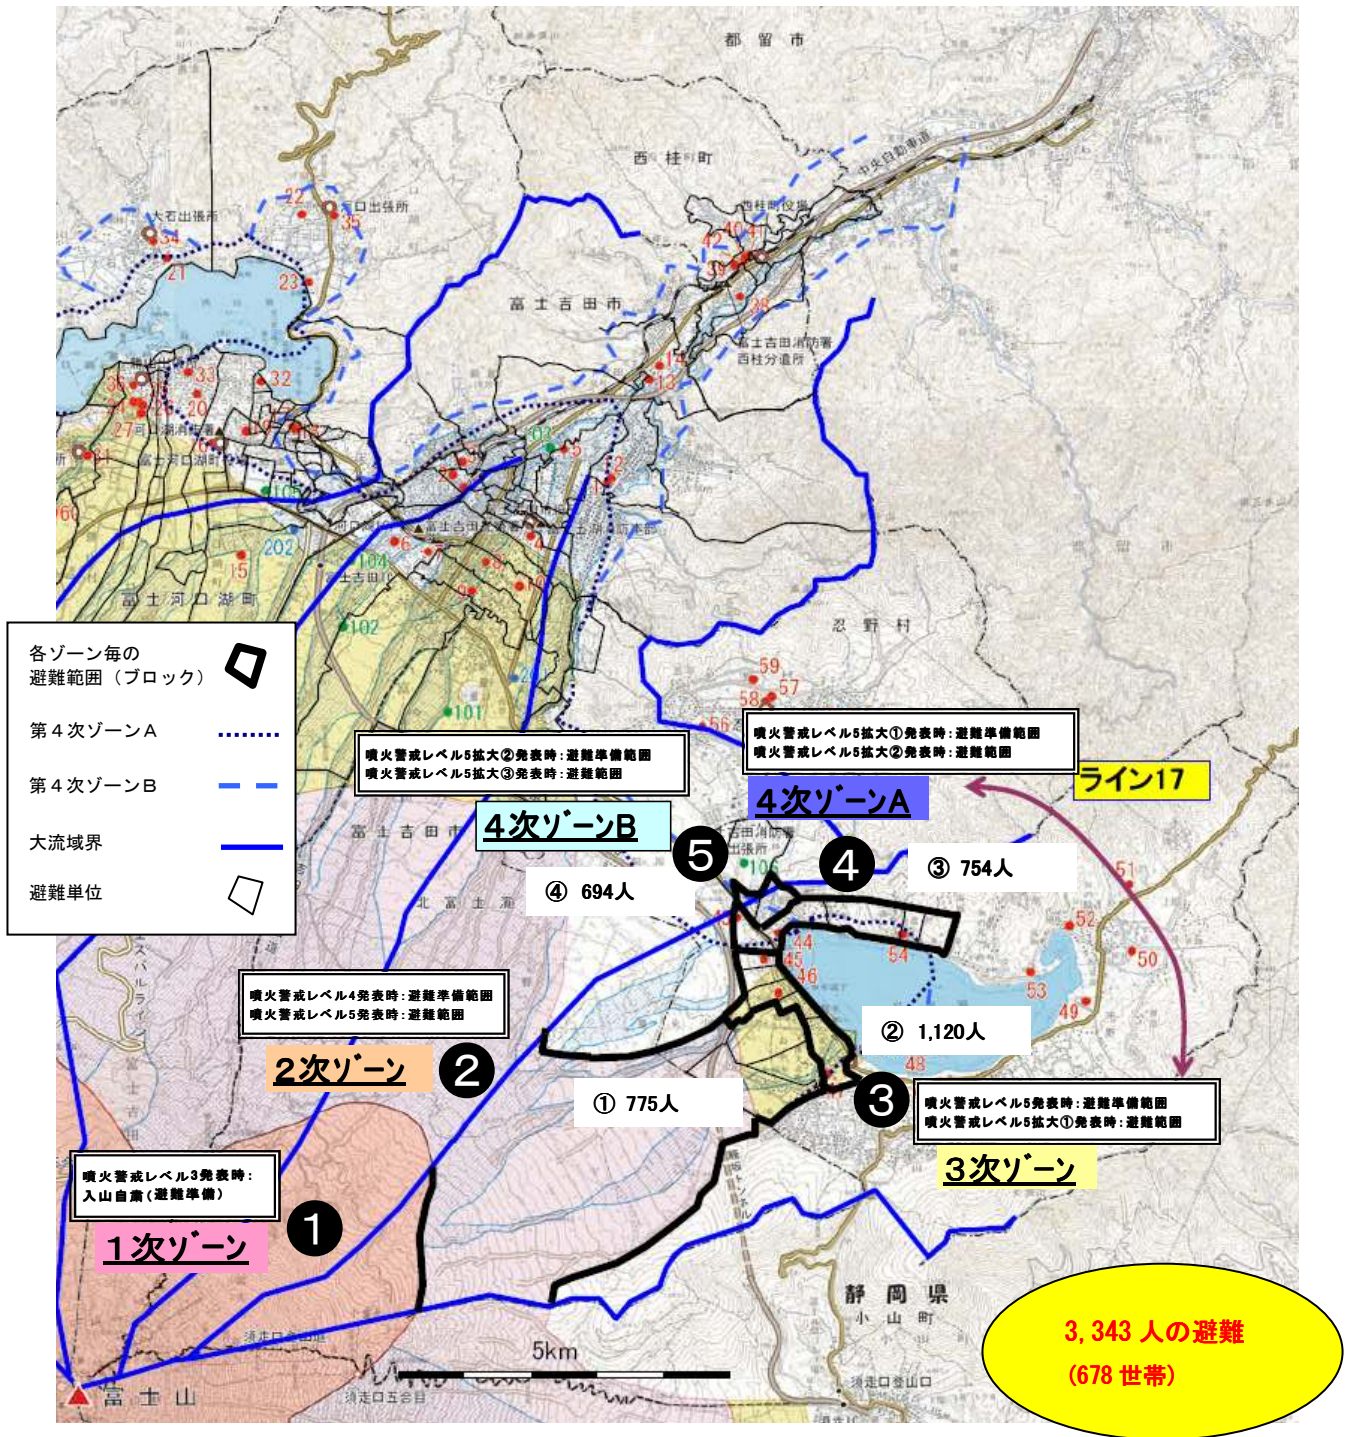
都留市

西桂町

中央自動車道

西桂町役場

大石出張所

口出張所

富士吉田市

富士吉田消防署
西桂分遣所

富士河口湖町

忍野村

各ゾーン毎の
避難範囲（ブロック）

第４次ゾーンＡ

第４次ゾーンＢ

大流域界

避難単位

噴火警戒レベル5拡大②発表時：避難準備範囲
噴火警戒レベル5拡大③発表時：避難範囲

4次ゾーンB

噴火警戒レベル5拡大①発表時：避難準備範囲
噴火警戒レベル5拡大②発表時：避難範囲

4次ゾーンA

ライン17

5

4

③ 754人

④ 694人

富士吉田市

噴火警戒レベル4発表時：避難準備範囲
噴火警戒レベル5発表時：避難範囲

2次ゾーン

2

② 1,120人

① 775人

3

噴火警戒レベル5発表時：避難準備範囲
噴火警戒レベル5拡大①発表時：避難範囲

3次ゾーン

噴火警戒レベル3発表時：
入山自粛（避難準備）

1次ゾーン

1

静岡県
小山町

5km

富士山

3,343 人の避難
(678 世帯)